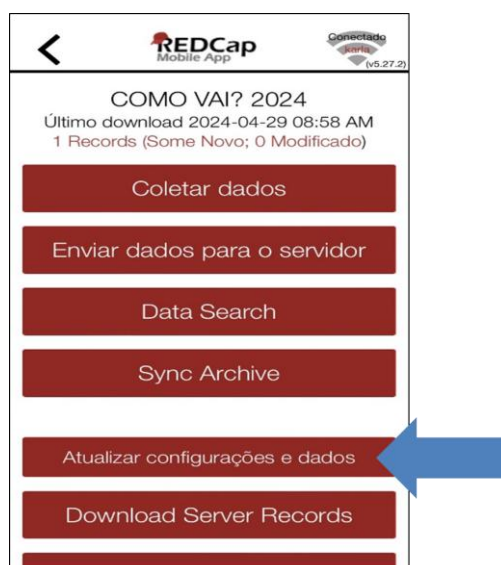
REDCap
Mobile App

Conectado
karla
(v5.27.2)

COMO VAI? 2024
Último download 2024-04-29 08:58 AM
1 Records (Some Novo; 0 Modificado)

Coletar dados

Enviar dados para o servidor

Data Search

Sync Archive

Atualizar configurações e dados

Download Server Records